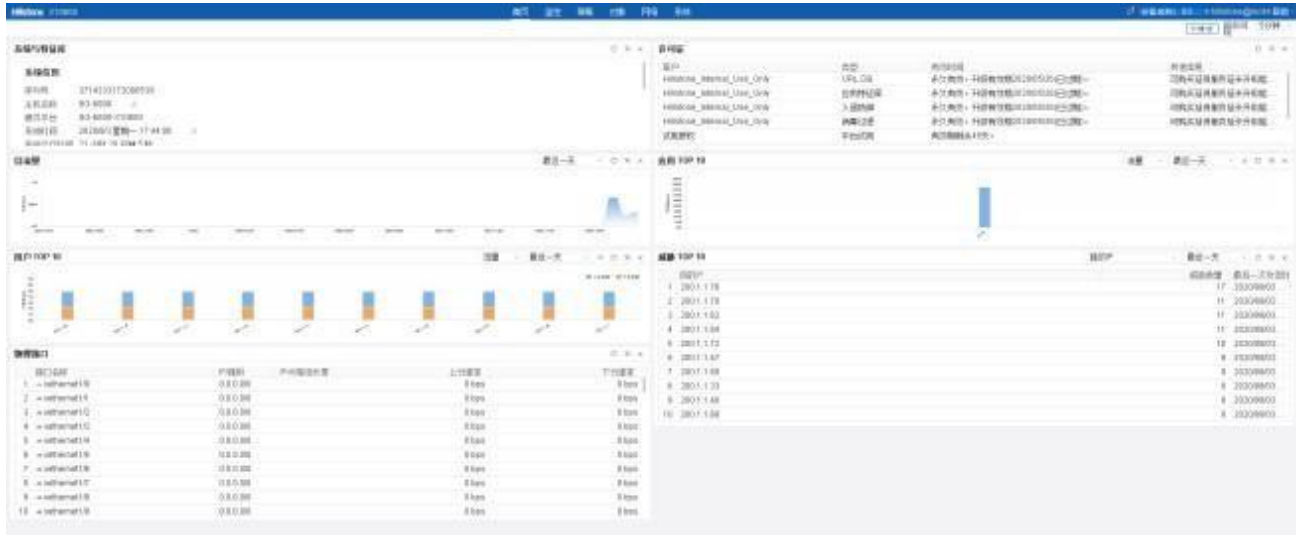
Hillstone

首页 监控 策略 对象 网络 系统

系统与特征库

系统信息

序列号 2714020173080539
主机名称 SG-6000
硬件平台 SG-6000-
系统时间 2020/8/12 星期一 17:44:36

许可证

用户 类型 到期时间 许可说明
Hillstone_Internal_Use_Only URLDB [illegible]
Hillstone_Internal_Use_Only 应用特征库 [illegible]
Hillstone_Internal_Use_Only 入侵防御 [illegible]
Hillstone_Internal_Use_Only 病毒过滤 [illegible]
试用授权 平台试用 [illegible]

总流量 最近一天

应用 TOP 10 流量 最近一天

用户 TOP 10 流量 最近一天

威胁 TOP 10 最近一天

| | 目的IP | 威胁数量 | 最后一次发现时间 |
|---|---|---|---|
| 1 | 2001.1.78 | 17 | 2020/08/03 |
| 2 | 2001.1.79 | 11 | 2020/08/03 |
| 3 | 2001.1.62 | 11 | 2020/08/03 |
| 4 | 2001.1.64 | 11 | 2020/08/03 |
| 5 | 2001.1.72 | 10 | 2020/08/03 |
| 6 | 2001.1.67 | 9 | 2020/08/03 |
| 7 | 2001.1.69 | 8 | 2020/08/03 |
| 8 | 2001.1.33 | 8 | 2020/08/03 |
| 9 | 2001.1.48 | 8 | 2020/08/03 |
| 10 | 2001.1.58 | 8 | 2020/08/03 |

物理接口

| | 接口名称 | IP地址 | 所属安全域 | 上行速率 | 下行速率 |
|---|---|---|---|---|---|
| 1 | ethernet1/0 | 0.0.0.0/0 | | 0 bps | 0 bps |
| 2 | ethernet1/1 | 0.0.0.0/0 | | 0 bps | 0 bps |
| 3 | ethernet1/2 | 0.0.0.0/0 | | 0 bps | 0 bps |
| 4 | ethernet1/3 | 0.0.0.0/0 | | 0 bps | 0 bps |
| 5 | ethernet1/4 | 0.0.0.0/0 | | 0 bps | 0 bps |
| 6 | ethernet1/5 | 0.0.0.0/0 | | 0 bps | 0 bps |
| 7 | ethernet1/6 | 0.0.0.0/0 | | 0 bps | 0 bps |
| 8 | ethernet1/7 | 0.0.0.0/0 | | 0 bps | 0 bps |
| 9 | ethernet1/8 | 0.0.0.0/0 | | 0 bps | 0 bps |
| 10 | ethernet1/9 | 0.0.0.0/0 | | 0 bps | 0 bps |